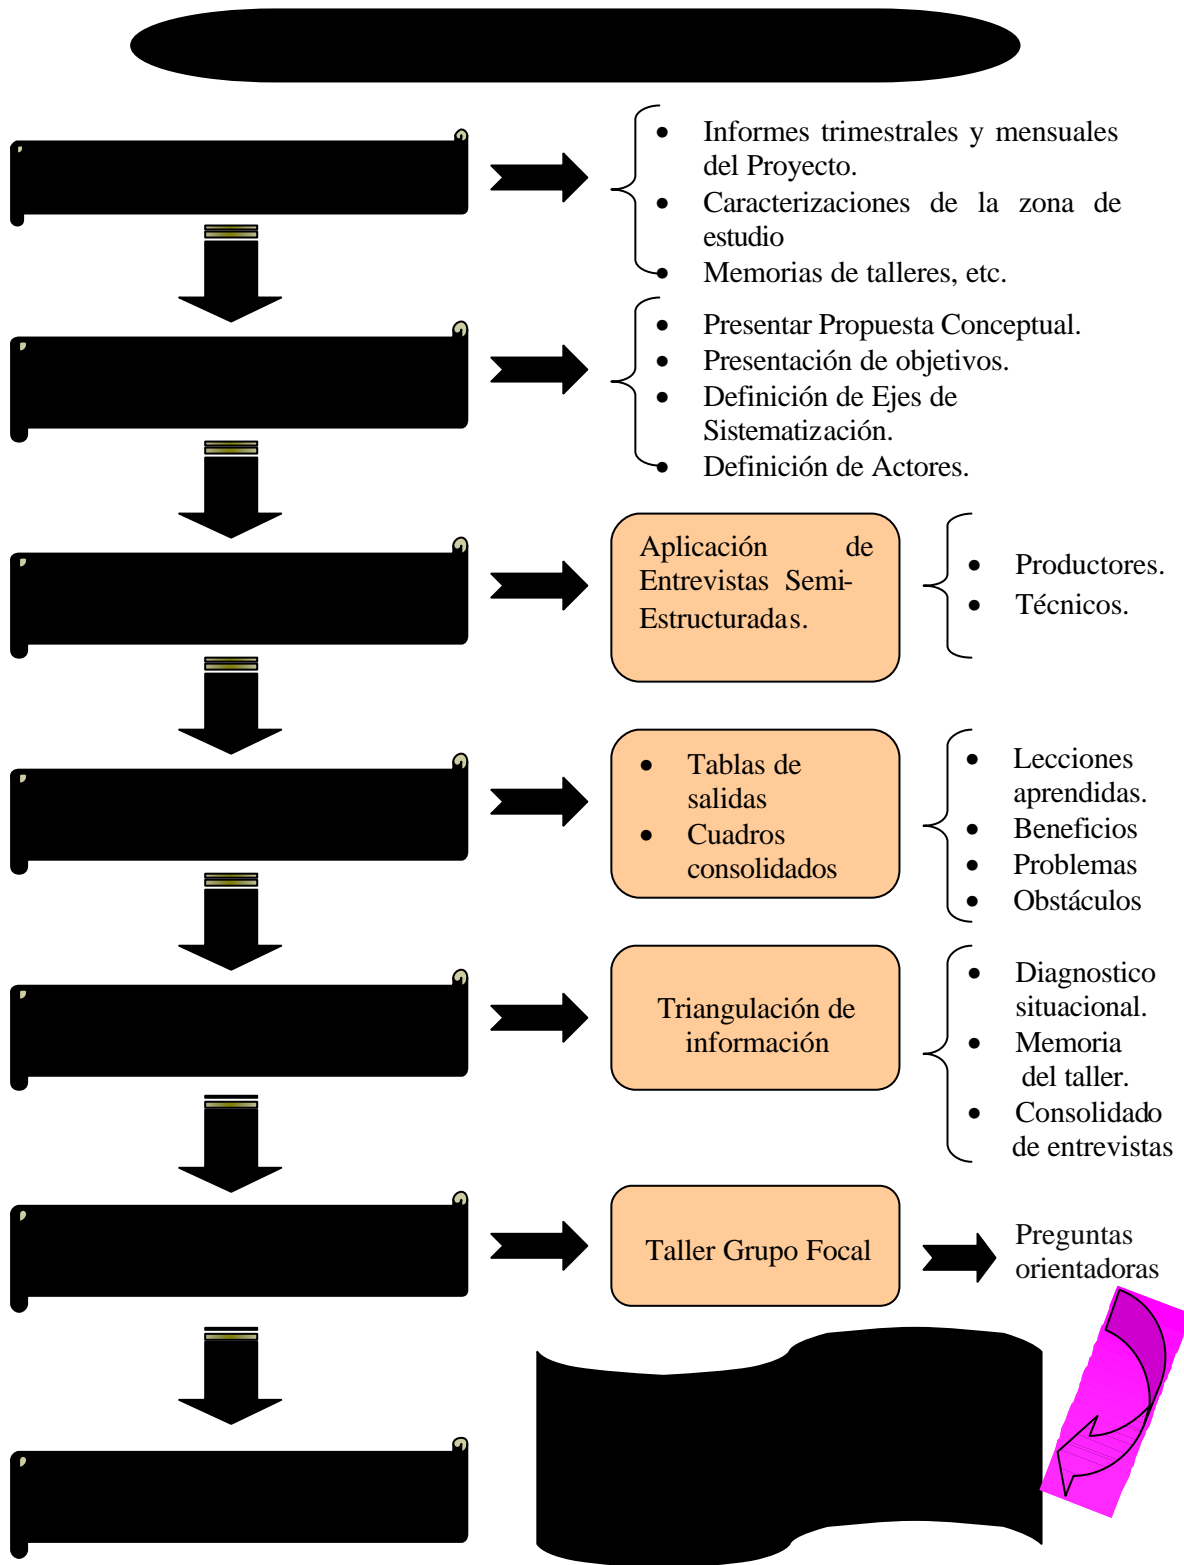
- Informes trimestrales y mensuales del Proyecto.
- Caracterizaciones de la zona de estudio
- Memorias de talleres, etc.

- Presentar Propuesta Conceptual.
- Presentación de objetivos.
- Definición de Ejes de Sistematización.
- Definición de Actores.

Aplicación de Entrevistas Semi-Estructuradas.

- Productores.
- Técnicos.

- Tablas de salidas
- Cuadros consolidados

- Lecciones aprendidas.
- Beneficios
- Problemas
- Obstáculos

Triangulación de información

- Diagnostico situacional.
- Memoria del taller.
- Consolidado de entrevistas

Taller Grupo Focal

Preguntas orientadoras